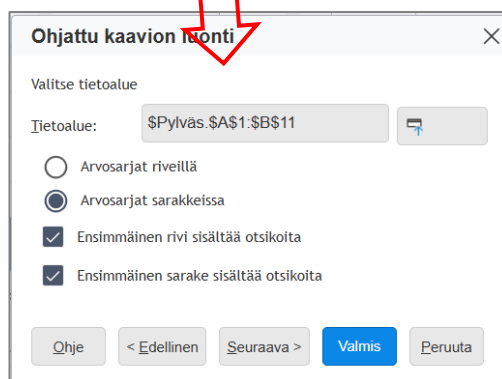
Ohjattu kaavion luonti

Valitse tietoalue

Tietoalue: $Pylväs.$A$1:$B$11

Arvosarjat riveillä

Arvosarjat sarakkeissa

Ensimmäinen rivi sisältää otsikoita

Ensimmäinen sarake sisältää otsikoita

Ohje | < Edellinen | Seuraava > | Valmis | Peruuta